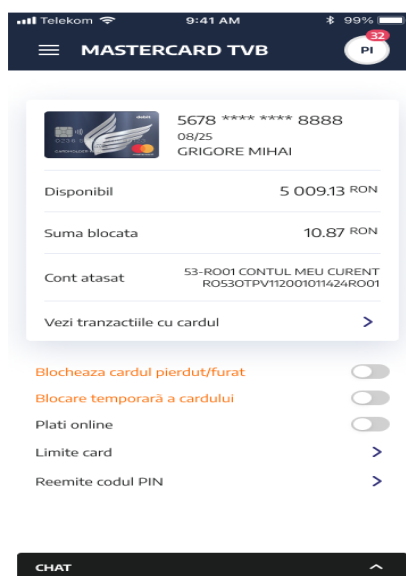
Telekom 9:41 AM 99%
MASTERCARD TVB
PI 32

5678 **** **** 8888
08/25
GRIGORE MIHAI

Disponibil 5 009.13 RON

Suma blocata 10.87 RON

Cont atasat 53-RO01 CONTUL MEU CURENT RO53OTPV112001011424RO01

Vezi tranzactiile cu cardul >

Blocheaza cardul pierdut/furat

Blocare temporară a cardului

Plati online

Limite card >

Reemite codul PIN >

CHAT